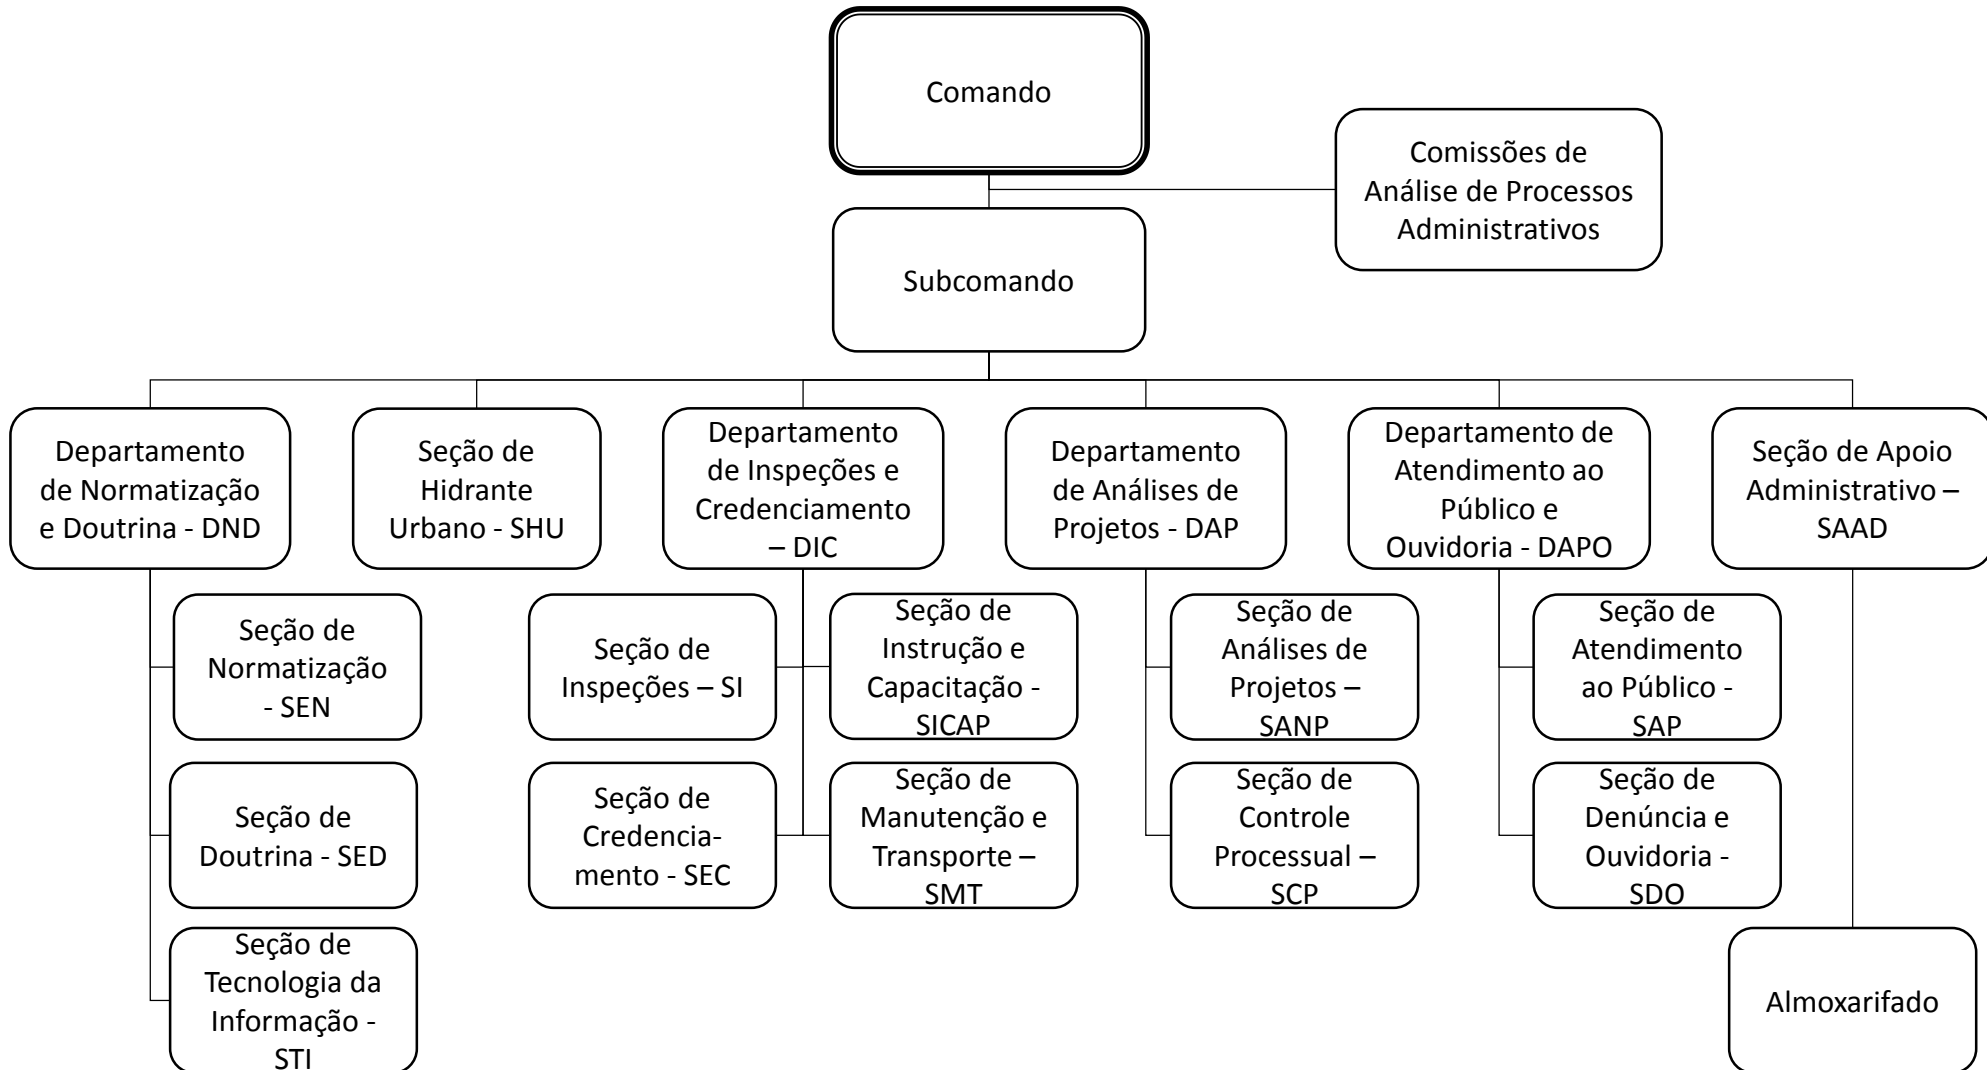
Comando

Comissões de Análise de Processos Administrativos

Subcomando

Departamento de Normatização e Doutrina - DND

Seção de Normatização - SEN

Seção de Doutrina - SED

Seção de Tecnologia da Informação - STI

Seção de Hidrante Urbano - SHU

Departamento de Inspeções e Credenciamento – DIC

Seção de Inspeções – SI

Seção de Instrução e Capacitação - SICAP

Seção de Credenciamento - SEC

Seção de Manutenção e Transporte – SMT

Departamento de Análises de Projetos - DAP

Seção de Análises de Projetos – SANP

Seção de Controle Processual – SCP

Departamento de Atendimento ao Público e Ouvidoria - DAPO

Seção de Atendimento ao Público - SAP

Seção de Denúncia e Ouvidoria - SDO

Seção de Apoio Administrativo – SAAD

Almoxarifado